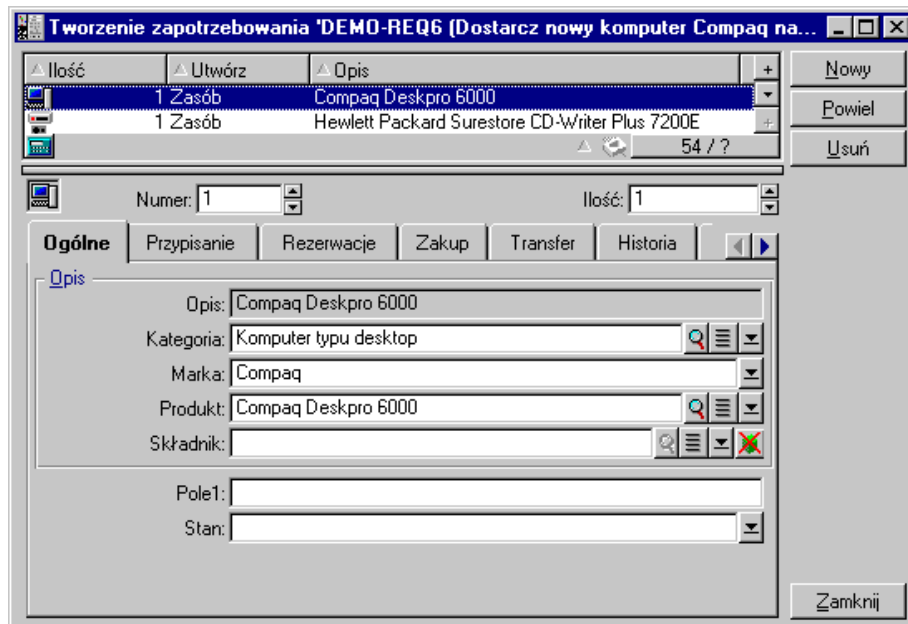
Tworzenie zapotrzebowania 'DEMO-REQ6 (Dostarcz nowy komputer Compaq na...

| Ilość | Utwórz | Opis |
|---|---|---|
| 1 | Zasób | Compaq Deskpro 6000 |
| 1 | Zasób | Hewlett Packard Surestore CD-Writer Plus 7200E |

54 / ?

Nowy
Powiel
Usuń

Numer: 1
Ilość: 1

Ogólne | Przypisanie | Rezerwacje | Zakup | Transfer | Historia

Opis
Opis: Compaq Deskpro 6000
Kategoria: Komputer typu desktop
Marka: Compaq
Produkt: Compaq Deskpro 6000
Składnik:

Pole1:
Stan:

Zamknij